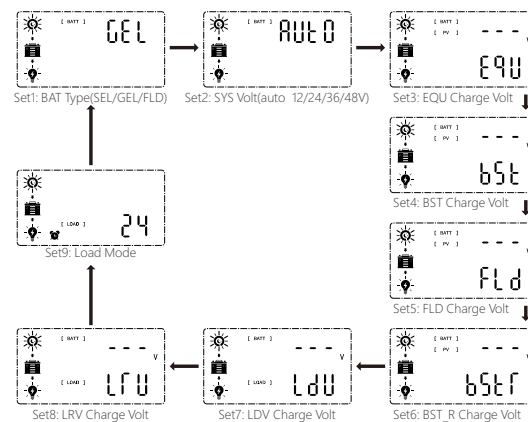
[ BATT ]
GEL
Set1: BAT Type(SEL/GEL/FLD)

[ BATT ]
AUt0
Set2: SYS Volt(auto 12/24/36/48V)

[ BATT ]
[ PV ]
- - -
E9U
Set3: EQU Charge Volt

[ BATT ]
[ PV ]
- - -
bSt
Set4: BST Charge Volt

[ LOAD ]
24
Set9: Load Mode

[ BATT ]
[ PV ]
- - -
FLd
Set5: FLD Charge Volt

[ BATT ]
- - -
V
[ LOAD ]
LrU
Set8: LRV Charge Volt

[ BATT ]
- - -
V
[ LOAD ]
LdU
Set7: LDV Charge Volt

[ BATT ]
[ PV ]
- - -
V
bStr
Set6: BST_R Charge Volt